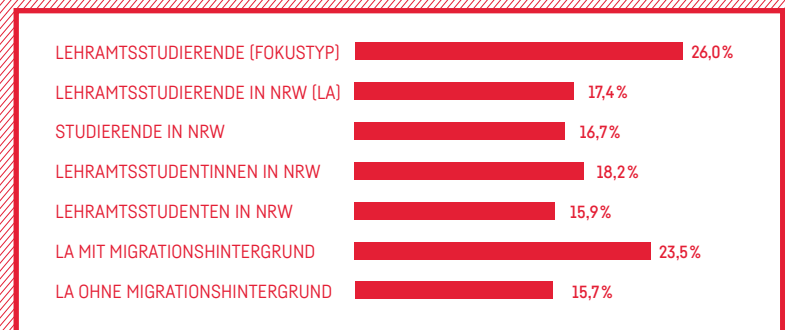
LEHRAMTSSTUDIERENDE (FOKUSTYP) 26,0%

LEHRAMTSSTUDIERENDE IN NRW (LA) 17,4%

STUDIERENDE IN NRW 16,7%

LEHRAMTSSTUDENTINNEN IN NRW 18,2%

LEHRAMTSSTUDENTEN IN NRW 15,9%

LA MIT MIGRATIONSHINTERGRUND 23,5%

LA OHNE MIGRATIONSHINTERGRUND 15,7%